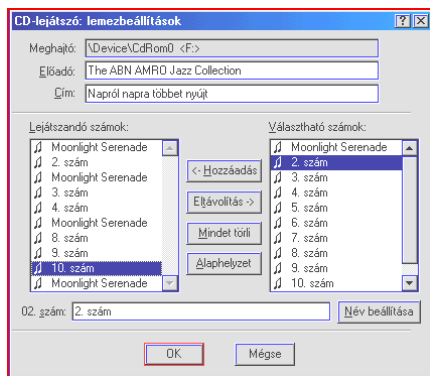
CD-lejátszó: lemezbeállítások

?

X

Meghajtó: \Device\CdRom0 <F:>

Előadó: The ABN AMRO Jazz Collection

Cím: Napról napra többet nyújt

Lejátszandó számok:

Moonlight Serenade
2. szám
Moonlight Serenade
3. szám
4. szám
Moonlight Serenade
8. szám
9. szám
10. szám
Moonlight Serenade

<- Hozzáadás

Eltávolítás ->

Mindet törli

Alaphelyzet

Választható számok:

Moonlight Serenade
2. szám
3. szám
4. szám
5. szám
6. szám
7. szám
8. szám
9. szám
10. szám

02. szám: 2. szám

Név beállítása

OK

Mégse